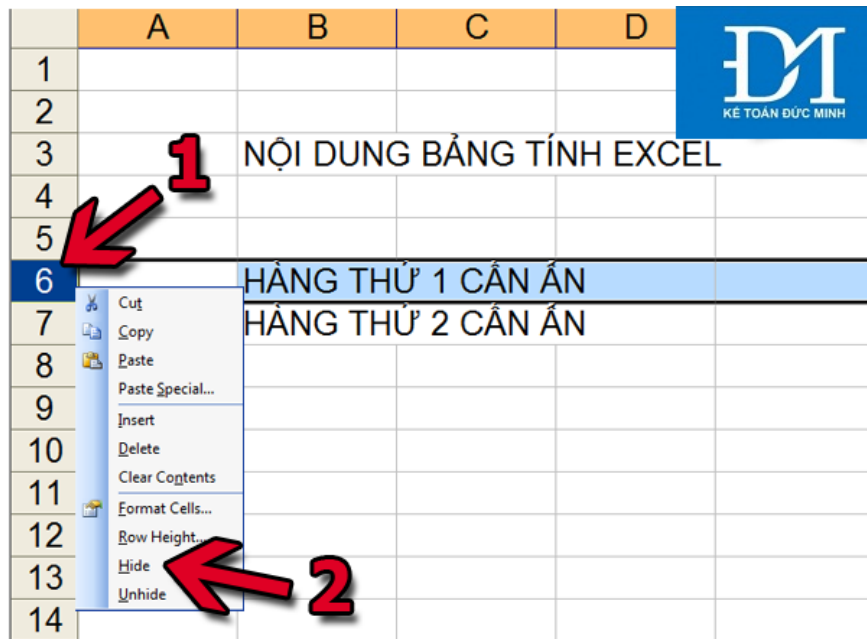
| | A | B | C | D |
|---|---|---|---|---|
| 1 | | | | |
| 2 | | | | |
| 3 | | NỘI DUNG BẢNG TÍNH EXCEL | | |
| 4 | | | | |
| 5 | | | | |
| 6 | | HÀNG THỨ 1 CẦN ẨN | | |
| 7 | | HÀNG THỨ 2 CẦN ẨN | | |
| 8 | | | | |
| 9 | | | | |
| 10 | | | | |
| 11 | | | | |
| 12 | | | | |
| 13 | | | | |
| 14 | | | | |

ĐM
KẾ TOÁN ĐỨC MINH

1

Cut
Copy
Paste
Paste Special...
Insert
Delete
Clear Contents
Format Cells...
Row Height...
Hide
Unhide

2